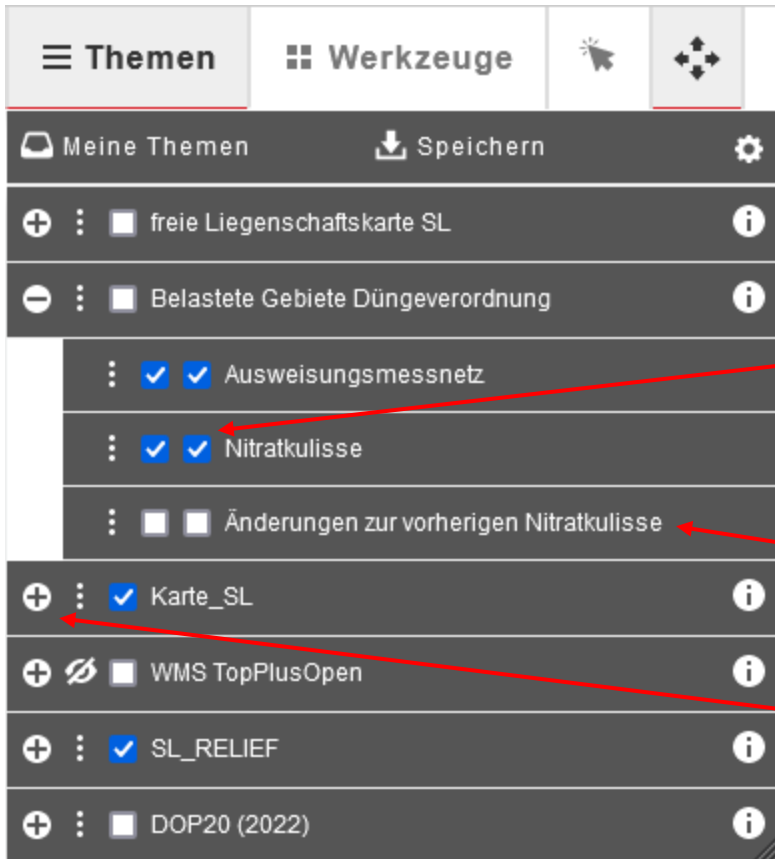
Themen
Werkzeuge

Meine Themen
Speichern

freie Liegenschaftskarte SL

Belastete Gebiete Düngeverordnung

Ausweisungsmessnetz

Nitratkulisse

Änderungen zur vorherigen Nitratkulisse

Karte_SL

WMS TopPlusOpen

SL_RELIEF

DOP20 (2022)